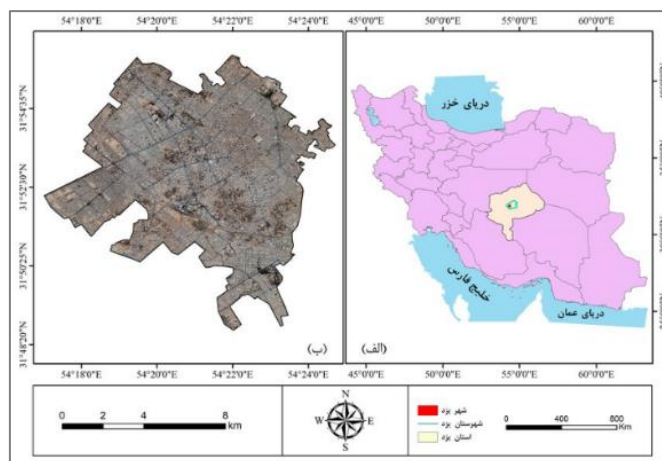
54°18'0"E 54°20'0"E 54°22'0"E 54°24'0"E

31°54'35"N
31°52'30"N
31°50'25"N
31°48'20"N

(ب)

54°18'0"E 54°20'0"E 54°22'0"E 54°24'0"E

45°0'0"E 50°0'0"E 55°0'0"E 60°0'0"E

دریای خزر

خلیج فارس

دریای عمان

(الف)

45°0'0"E 50°0'0"E 55°0'0"E 60°0'0"E

0 2 4 8 km

N
W E
S

شهر یزد
شهرستان یزد
استان یزد

0 400 800 Km